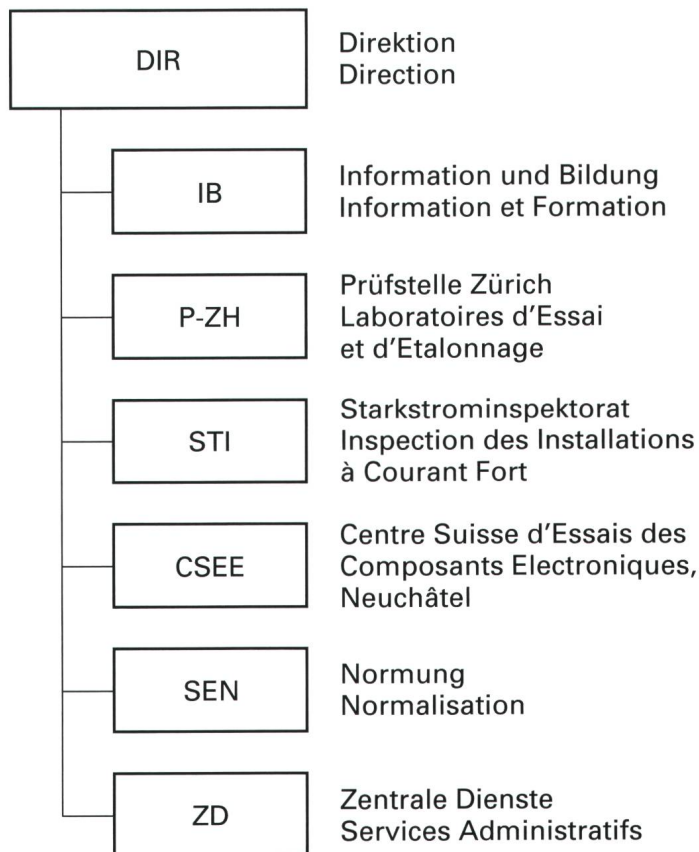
DIR

Direktion
Direction

IB

Information und Bildung
Information et Formation

P-ZH

Prüfstelle Zürich
Laboratoires d'Essai et d'Etalonnage

STI

Starkstrominspektorat
Inspection des Installations à Courant Fort

CSEE

Centre Suisse d'Essais des Composants Electroniques, Neuchâtel

SEN

Normung
Normalisation

ZD

Zentrale Dienste
Services Administratifs